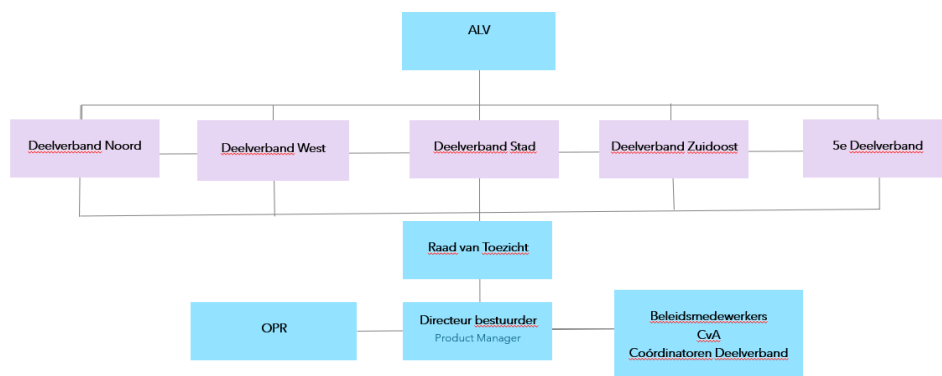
ALV

Deelverband Noord

Deelverband West

Deelverband Stad

Deelverband Zuidoost

5e Deelverband

Raad van Toezicht

OPR

Directeur bestuurder
Product Manager

Beleidsmedewerkers
CvA
Coördinatoren Deelverband